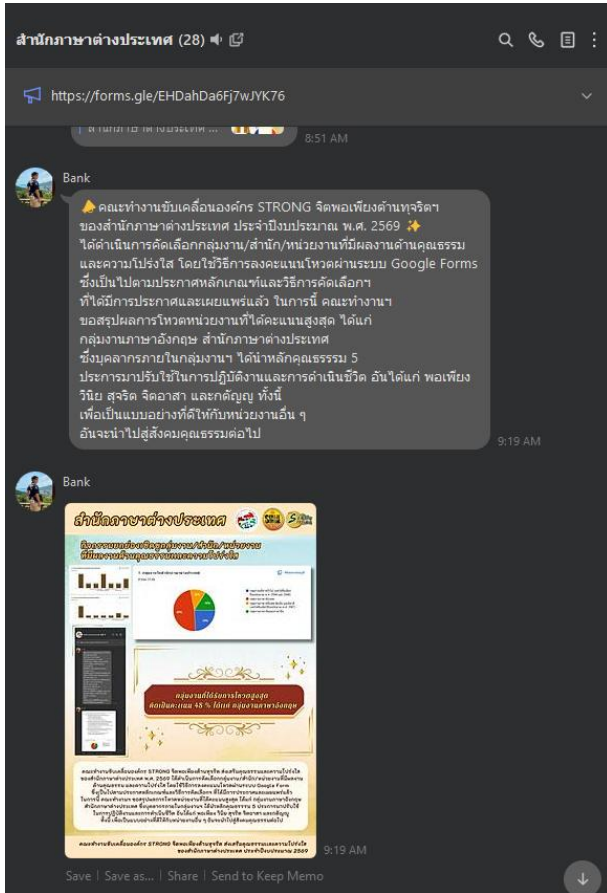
สำนักภาษาต่างประเทศ (28)

https://forms.gle/EHDahDa6Fj7wJYK76

8:51 AM

Bank

คณะทำงานขับเคลื่อนองค์กร STRONG จิตพอเพียงต้านทุจริตฯ ของสำนักภาษาต่างประเทศ ประจำปีงบประมาณ พ.ศ. 2569 ✨ ได้ดำเนินการคัดเลือกกลุ่มงาน/สำนัก/หน่วยงานที่มีผลงานด้านคุณธรรมและความโปร่งใส โดยใช้วิธีการลงคะแนนโหวตผ่านระบบ Google Forms ซึ่งเป็นไปตามประกาศหลักเกณฑ์และวิธีการคัดเลือกฯ ที่ได้มีการประกาศและเผยแพร่แล้ว ในการนี้ คณะทำงานฯ ขอสรุปผลการโหวตหน่วยงานที่ได้คะแนนสูงสุด ได้แก่ กลุ่มงานภาษาอังกฤษ สำนักภาษาต่างประเทศ ซึ่งบุคลากรภายในกลุ่มงานฯ ได้นำหลักคุณธรรม 5 ประการมาปรับใช้ในการปฏิบัติงานและการดำเนินชีวิต อันได้แก่ พอเพียง วินัย สุจริต จิตอาสา และกตัญญู ทั้งนี้ เพื่อเป็นแบบอย่างที่ดีให้กับหน่วยงานอื่น ๆ อันจะนำไปสู่สังคมคุณธรรมต่อไป

9:19 AM

Bank

สำนักภาษาต่างประเทศ

กลุ่มงานที่ได้รับการโหวตสูงสุด คิดเป็นคะแนน 48 % ได้แก่ กลุ่มงานภาษาอังกฤษ

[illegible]

9:19 AM

Save | Save as... | Share | Send to Keep Memo